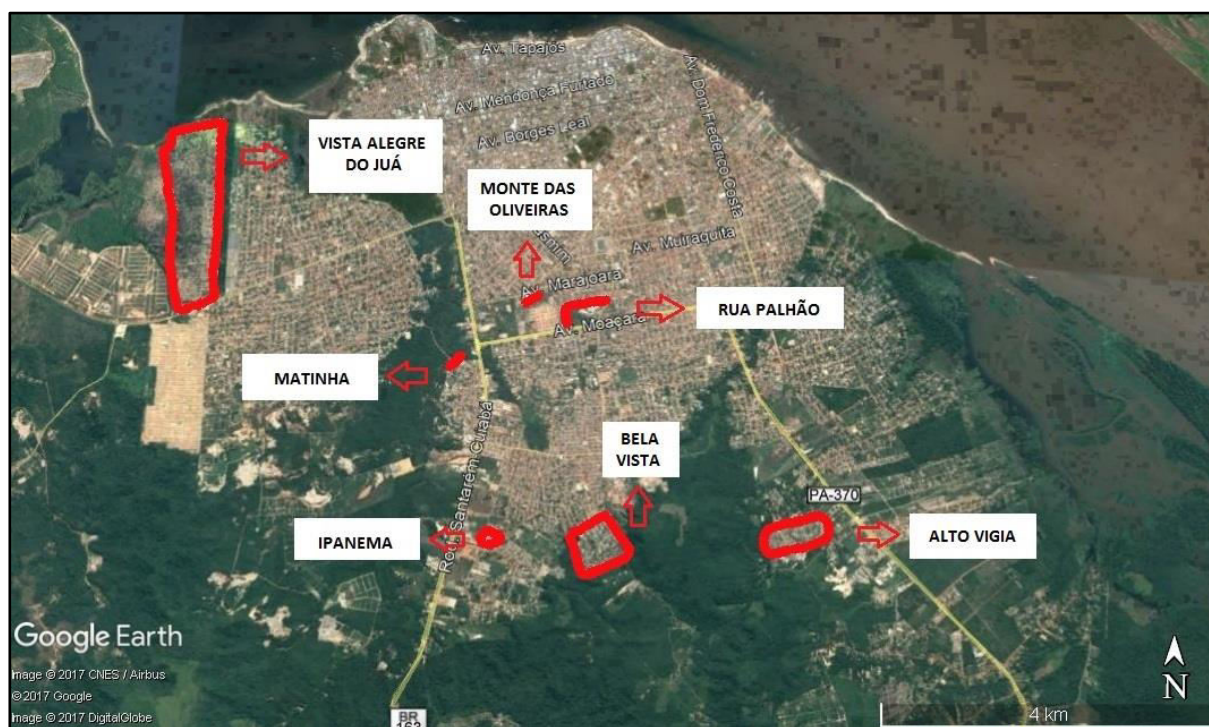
Av. Tapajós
Av. Mendonça Furtado
Av. Borges Leal
Av. Dom Frederico Costa
VISTA ALEGRE DO JUÁ
MONTE DAS OLIVEIRAS
Av. Muiraquitã
Av. Marajoara
Av. Moaçara
RUA PALHÃO
MATINHA
Rod. Santarém Cuiabá
BELA VISTA
PA-370
IPANEMA
ALTO VIGIA
Google Earth
Image © 2017 CNES / Airbus
©2017 Google
Image © 2017 DigitalGlobe
BR 163
4 km
N